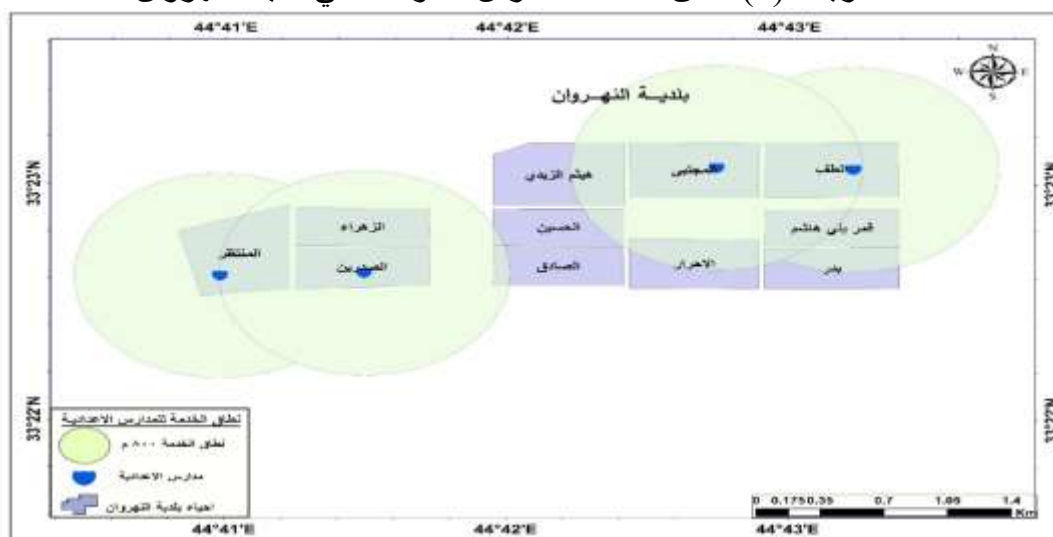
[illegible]

44°41'E 44°42'E 44°43'E

بلديــة النهــروان

33°23'N

33°22'N

هيثم الزيدي

المجتبى

الطف

الزهراء

الحسين

قمر بني هاشم

المنتظر

الصديق

الصادق

الاحرار

بدر

نطاق الخدمة للمدارس الاعدادية

نطاق الخدمة ٨٠٠ م

مدارس الاعدادية

احياء بلدية النهروان

0 0.175 0.35 0.7 1.05 1.4 Km

44°41'E 44°42'E 44°43'E